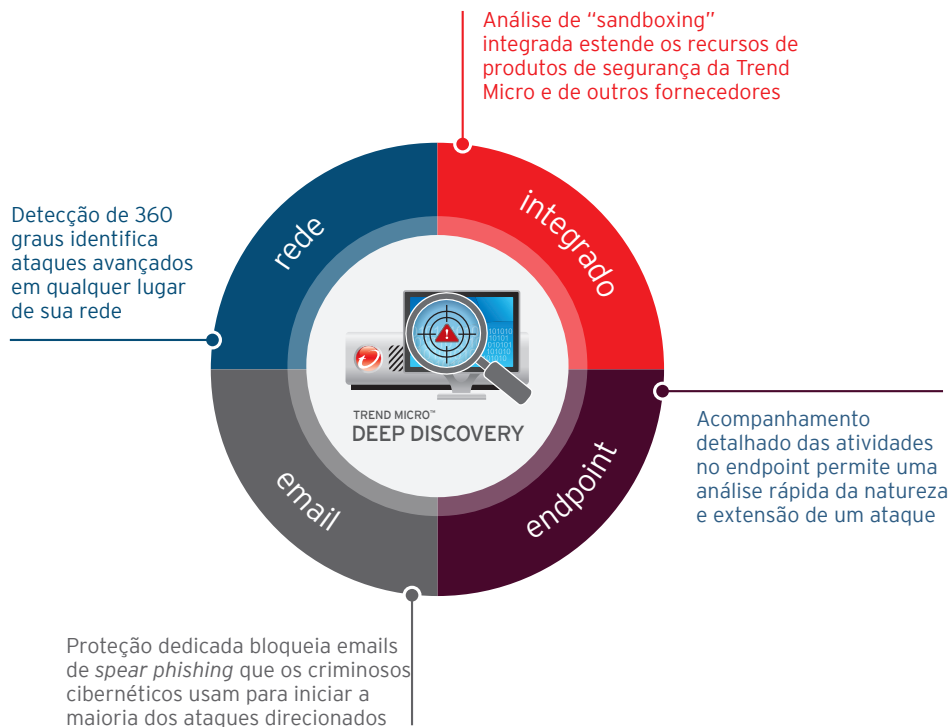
Análise de "sandboxing" integrada estende os recursos de produtos de segurança da Trend Micro e de outros fornecedores

Detecção de 360 graus identifica ataques avançados em qualquer lugar de sua rede

rede

integrado

endpoint

email

TREND MICRO™
DEEP DISCOVERY

Acompanhamento detalhado das atividades no endpoint permite uma análise rápida da natureza e extensão de um ataque

Proteção dedicada bloqueia emails de *spear phishing* que os criminosos cibernéticos usam para iniciar a maioria dos ataques direcionados